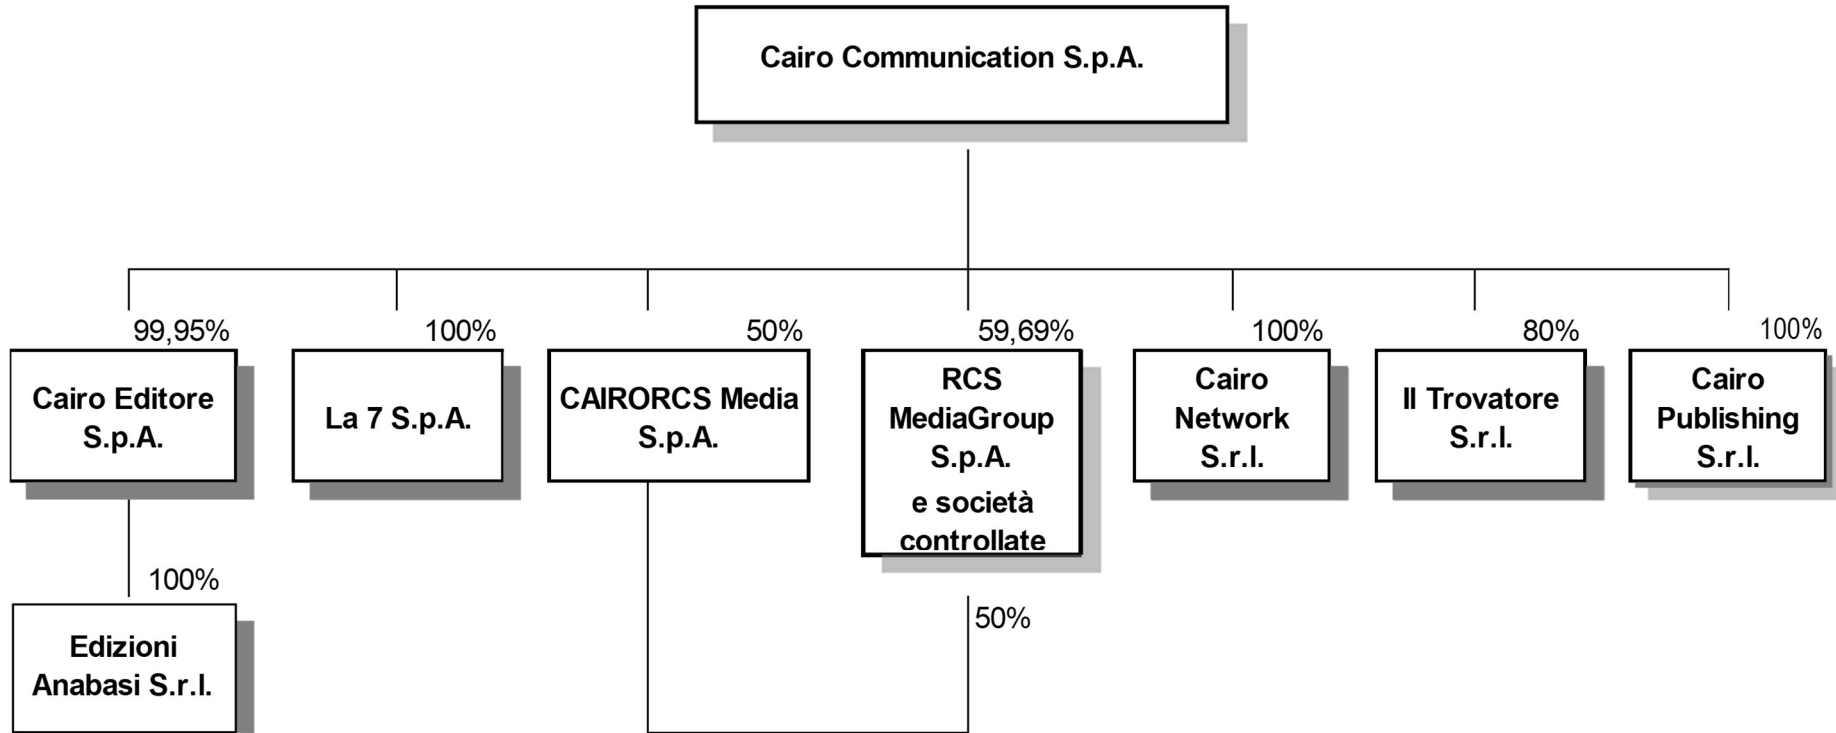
Cairo Communication S.p.A.

99,95%
Cairo Editore S.p.A.

100%
La 7 S.p.A.

50%
CAIRORCS Media S.p.A.

59,69%
RCS MediaGroup S.p.A.
e società controllate

100%
Cairo Network S.r.l.

80%
Il Trovatore S.r.l.

100%
Cairo Publishing S.r.l.

100%
Edizioni Anabasi S.r.l.

50%